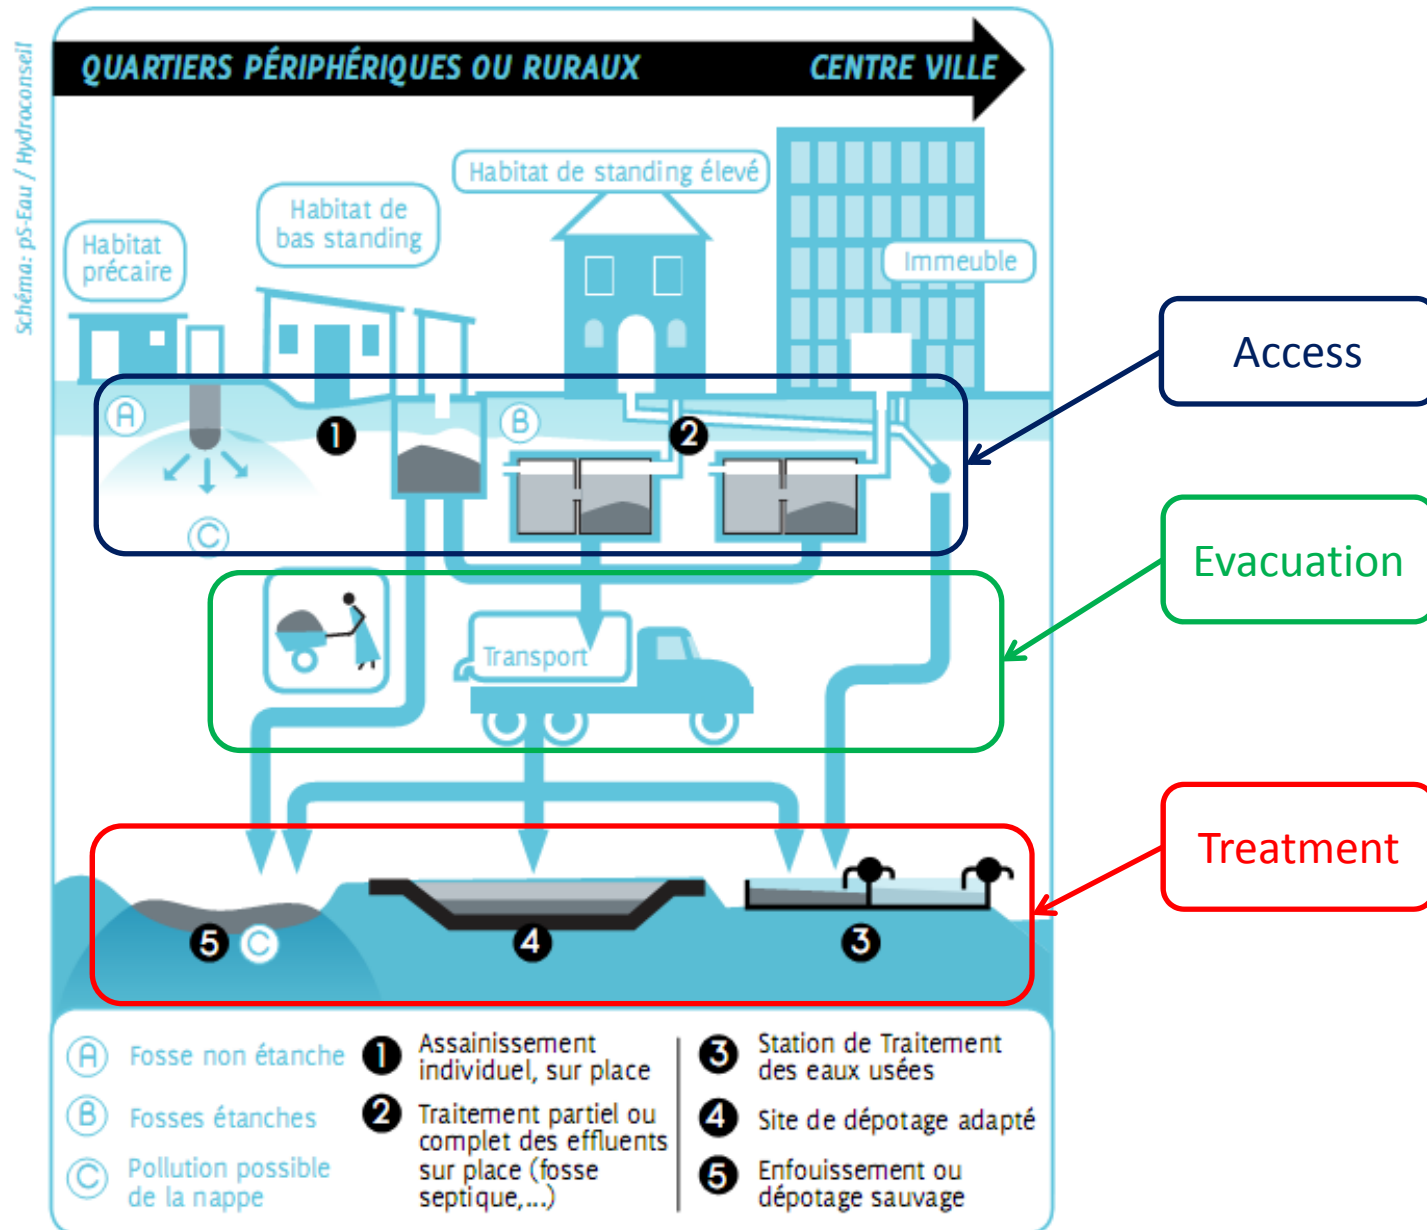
Schéma: pS-Eau / Hydroconseil

QUARTIERS PÉRIPHÉRIQUES OU RURAUX

CENTRE VILLE

Habitat de standing élevé

Habitat de bas standing

Habitat précaire

Immeuble

Access

A

1

B

2

C

Evacuation

Transport

Treatment

5 C

4

3

A Fosse non étanche

B Fosses étanches

C Pollution possible de la nappe

1 Assainissement individuel, sur place

2 Traitement partiel ou complet des effluents sur place (fosse septique,...)

3 Station de Traitement des eaux usées

4 Site de dépotage adapté

5 Enfouissement ou dépotage sauvage